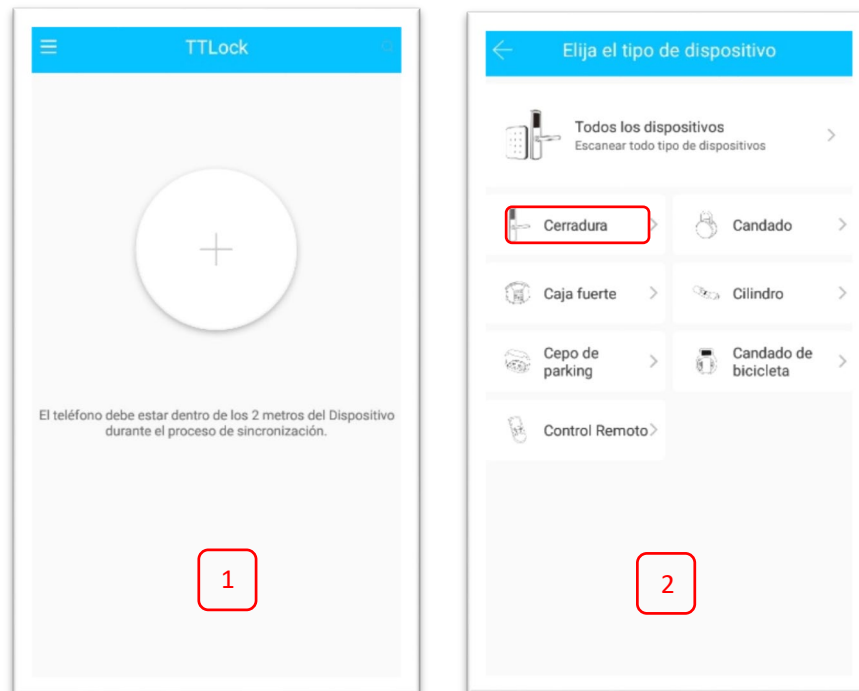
TTLock

+

El teléfono debe estar dentro de los 2 metros del Dispositivo durante el proceso de sincronización.

1

Elija el tipo de dispositivo

Todos los dispositivos
Escanear todo tipo de dispositivos

Cerradura

Candado

Caja fuerte

Cilindro

Cepo de parking

Candado de bicicleta

Control Remoto

2